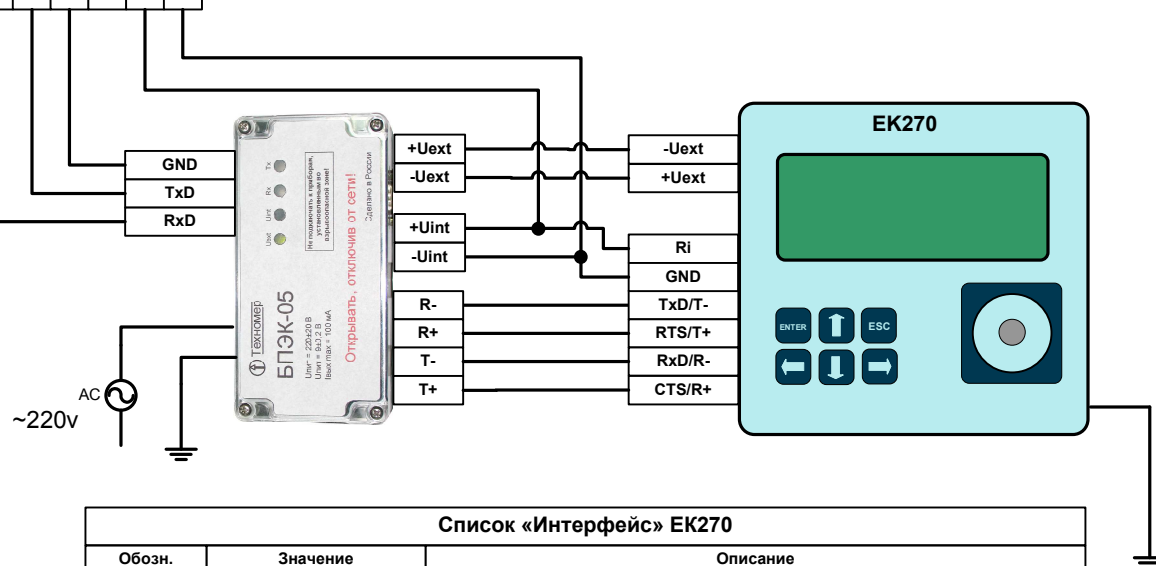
EK270

GND
TxD
RxD

+Uext
-Uext
+Uint
-Uint
R-
R+
T-
T+

-Uext
+Uext
Ri
GND
TxD/T-
RTS/T+
RxD/R-
CTS/R+

ENTER
ESC

Tx
Rx
Uint
Uext

Не подключать к приборам, установленным во взрывоопасной зоне!

Сделано в России

Открывать, отключив от сети!

Техномер
БПЭК-05
Uпит = 220±20 В
Uвых = 9±0.2 В
Iвых max = 100 мА

AC
~220v

| Список «Интерфейс» EK270 | | |
|---|---|---|
| Обозн. | Значение | Описание |